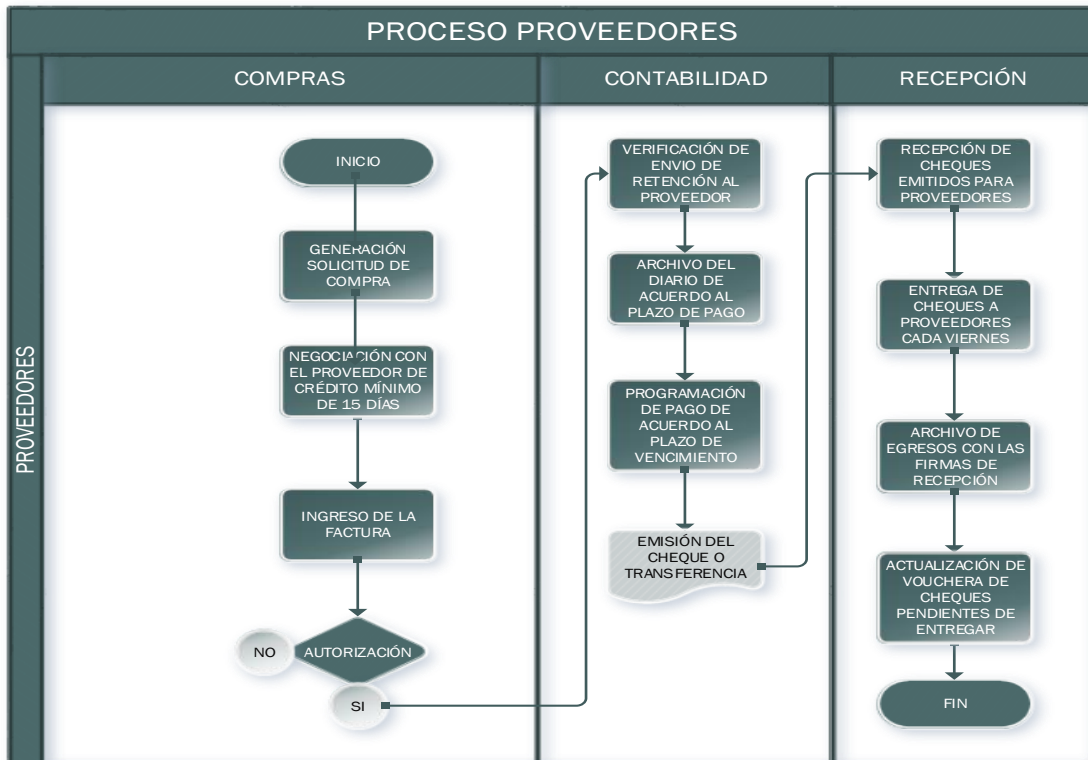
PROCESO PROVEEDORES

PROVEEDORES

COMPRAS

INICIO

GENERACIÓN SOLICITUD DE COMPRA

NEGOCIACIÓN CON EL PROVEEDOR DE CRÉDITO MÍNIMO DE 15 DÍAS

INGRESO DE LA FACTURA

NO

AUTORIZACIÓN

SI

CONTABILIDAD

VERIFICACIÓN DE ENVIO DE RETENCIÓN AL PROVEEDOR

ARCHIVO DEL DIARIO DE ACUERDO AL PLAZO DE PAGO

PROGRAMACIÓN DE PAGO DE ACUERDO AL PLAZO DE VENCIMIENTO

EMISIÓN DEL CHEQUE O TRANSFERENCIA

RECEPCIÓN

RECEPCIÓN DE CHEQUES EMITIDOS PARA PROVEEDORES

ENTREGA DE CHEQUES A PROVEEDORES CADA VIERNES

ARCHIVO DE EGRESOS CON LAS FIRMAS DE RECEPCIÓN

ACTUALIZACIÓN DE VOUCHERA DE CHEQUES PENDIENTES DE ENTREGAR

FIN